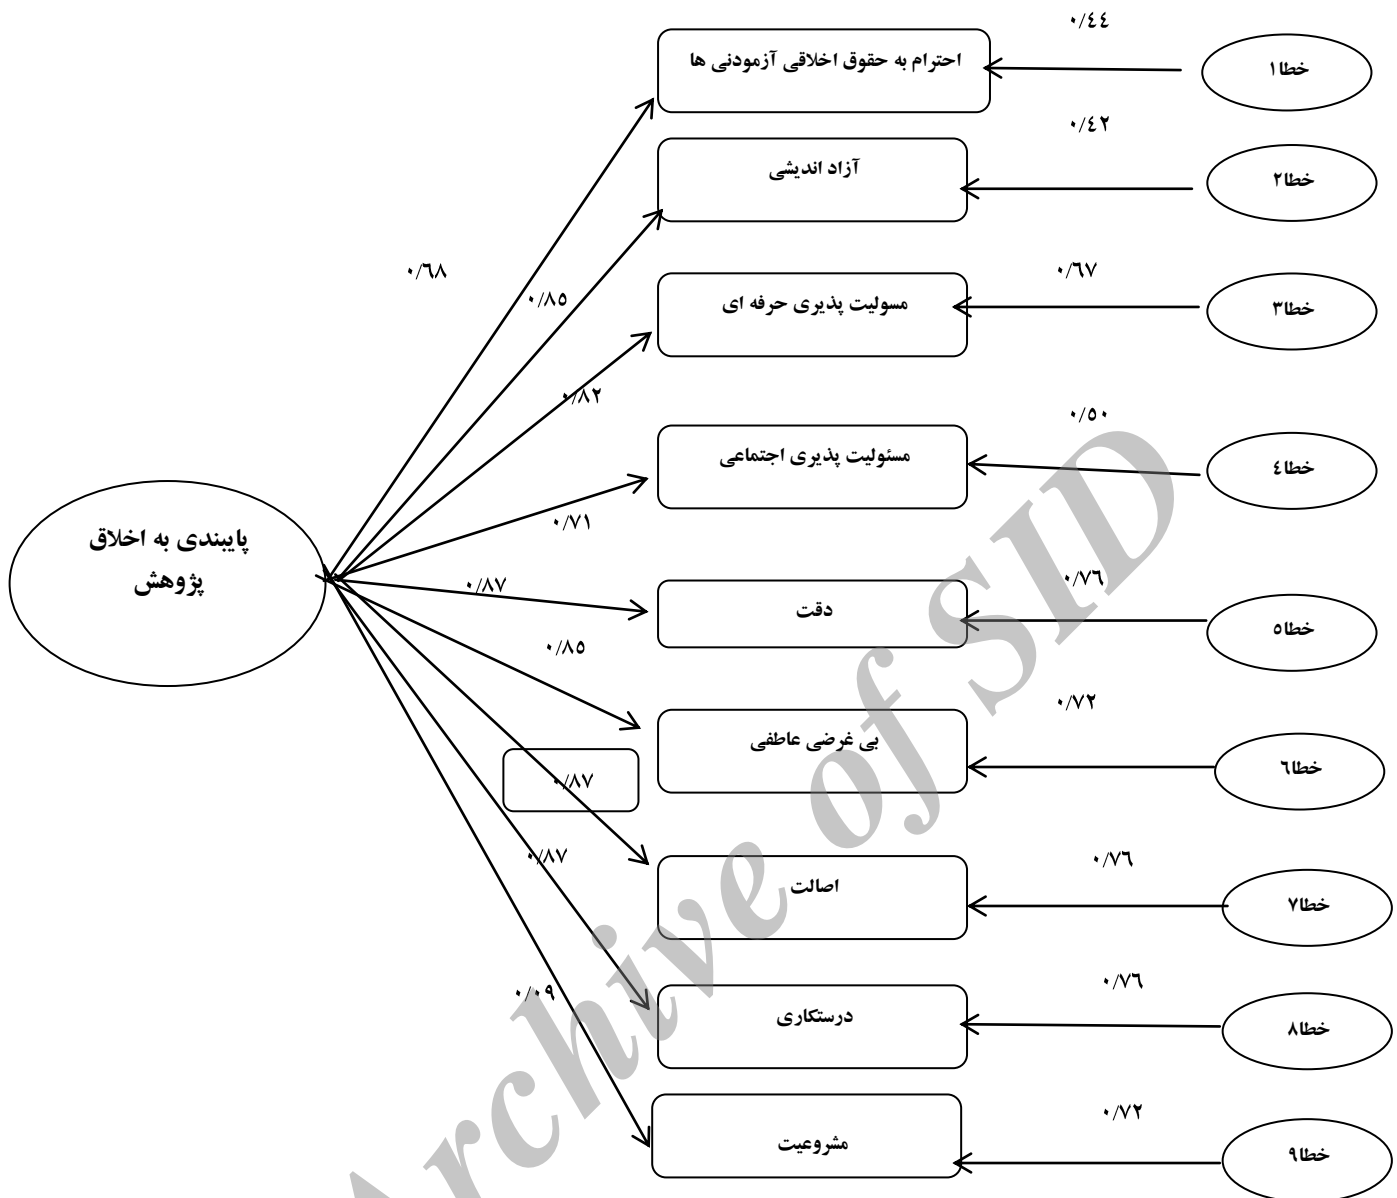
پایبندی به اخلاق پژوهش

۰/۶۸
۰/۸۵
۰/۸۲
۰/۷۱
۰/۸۷
۰/۸۵
۰/۸۷
۰/۸۷
۰/۰۹

احترام به حقوق اخلاقی آزمودنی ها
آزاد اندیشی
مسولیت پذیری حرفه ای
مسئولیت پذیری اجتماعی
دقت
بی غرضی عاطفی
اصالت
درستکاری
مشروعیت

۰/۴۴
۰/۴۲
۰/۶۷
۰/۵۰
۰/۷۶
۰/۷۲
۰/۷۶
۰/۷۶
۰/۷۲

خطا۱
خطا۲
خطا۳
خطا۴
خطا۵
خطا۶
خطا۷
خطا۸
خطا۹

Archive of SID